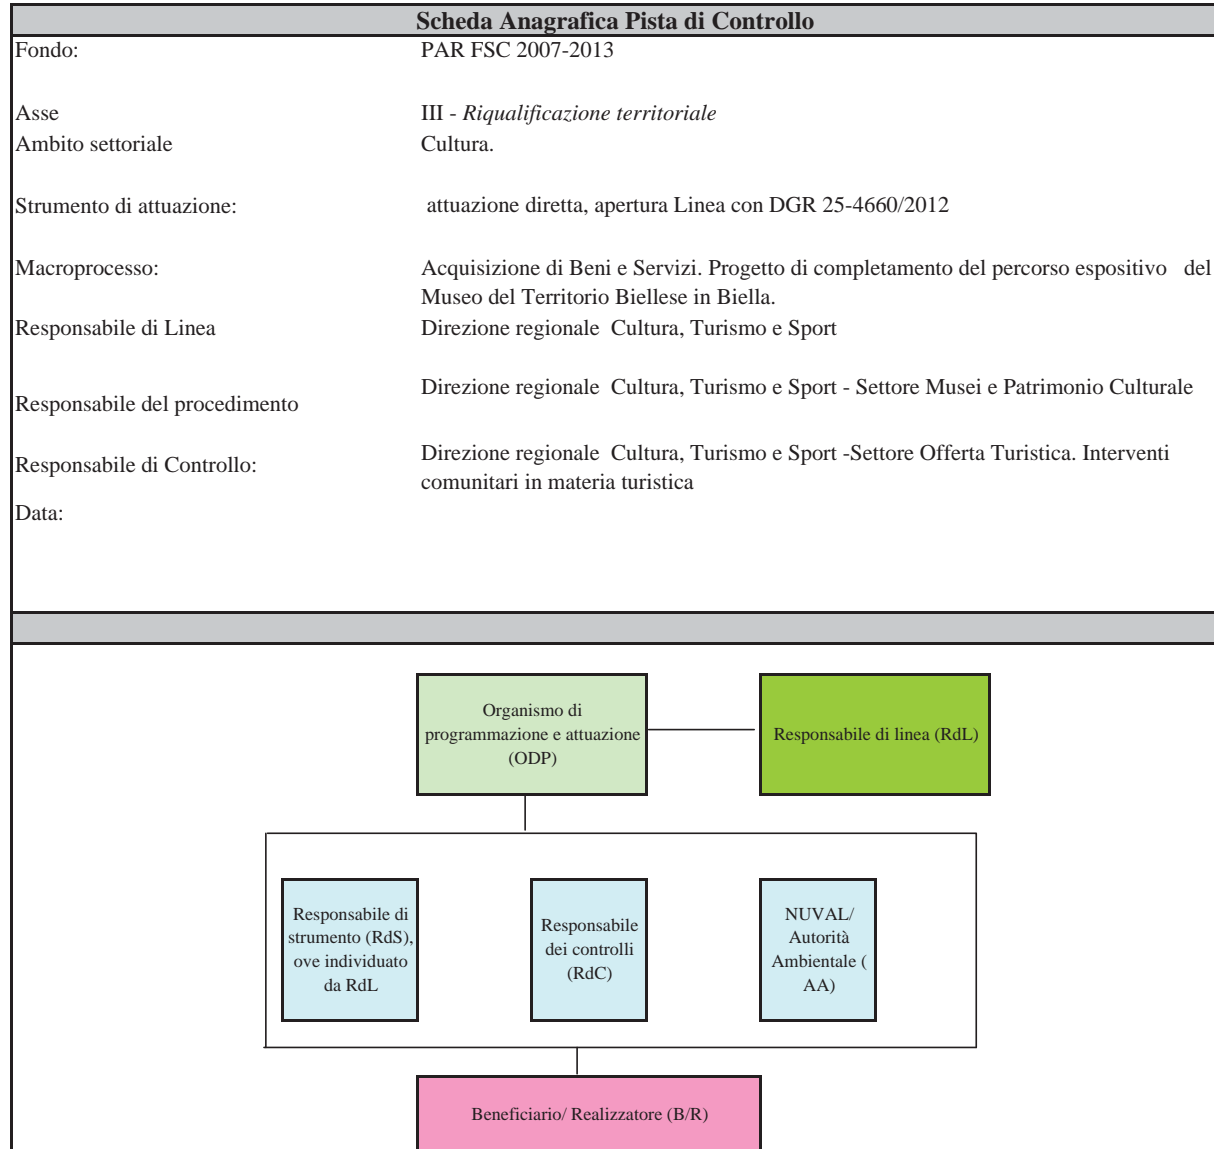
Scheda Anagrafica Pista di Controllo

Fondo: PAR FSC 2007-2013

Asse III - *Riqualificazione territoriale*

Ambito settoriale Cultura.

Strumento di attuazione: attuazione diretta, apertura Linea con DGR 25-4660/2012

Macroprocesso: Acquisizione di Beni e Servizi. Progetto di completamento del percorso espositivo del Museo del Territorio Biellese in Biella.

Responsabile di Linea Direzione regionale Cultura, Turismo e Sport

Responsabile del procedimento Direzione regionale Cultura, Turismo e Sport - Settore Musei e Patrimonio Culturale

Responsabile di Controllo: Direzione regionale Cultura, Turismo e Sport -Settore Offerta Turistica. Interventi comunitari in materia turistica

Data:

Organismo di programmazione e attuazione (ODP)

Responsabile di linea (RdL)

Responsabile di strumento (RdS), ove individuato da RdL

Responsabile dei controlli (RdC)

NUVAL/ Autorità Ambientale ( AA)

Beneficiario/ Realizzatore (B/R)